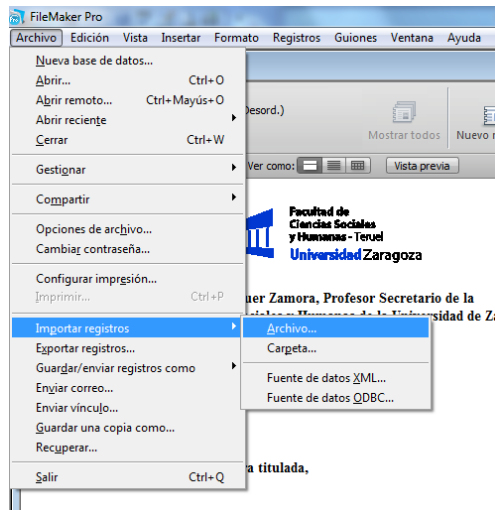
FileMaker Pro

Archivo Edición Vista Insertar Formato Registros Guiones Ventana Ayuda

Nueva base de datos...
Abrir... Ctrl+O
Abrir remoto... Ctrl+Mayús+O
Abrir reciente
Cerrar Ctrl+W
Gestionar
Compartir
Opciones de archivo...
Cambiar contraseña...
Configurar impresión...
Imprimir... Ctrl+P
Importar registros
Exportar registros...
Guardar/enviar registros como
Enviar correo...
Enviar vínculo...
Guardar una copia como...
Recuperar...
Salir Ctrl+Q

Archivo...
Carpeta...
Fuente de datos XML...
Fuente de datos ODBC...

Desord.)
Mostrar todos
Nuevo r
Ver como:
Vista previa

Facultad de Ciencias Sociales y Humanas - Teruel
Universidad Zaragoza

mer Zamora, Profesor Secretario de la
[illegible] de la Universidad de Za

a titulada,